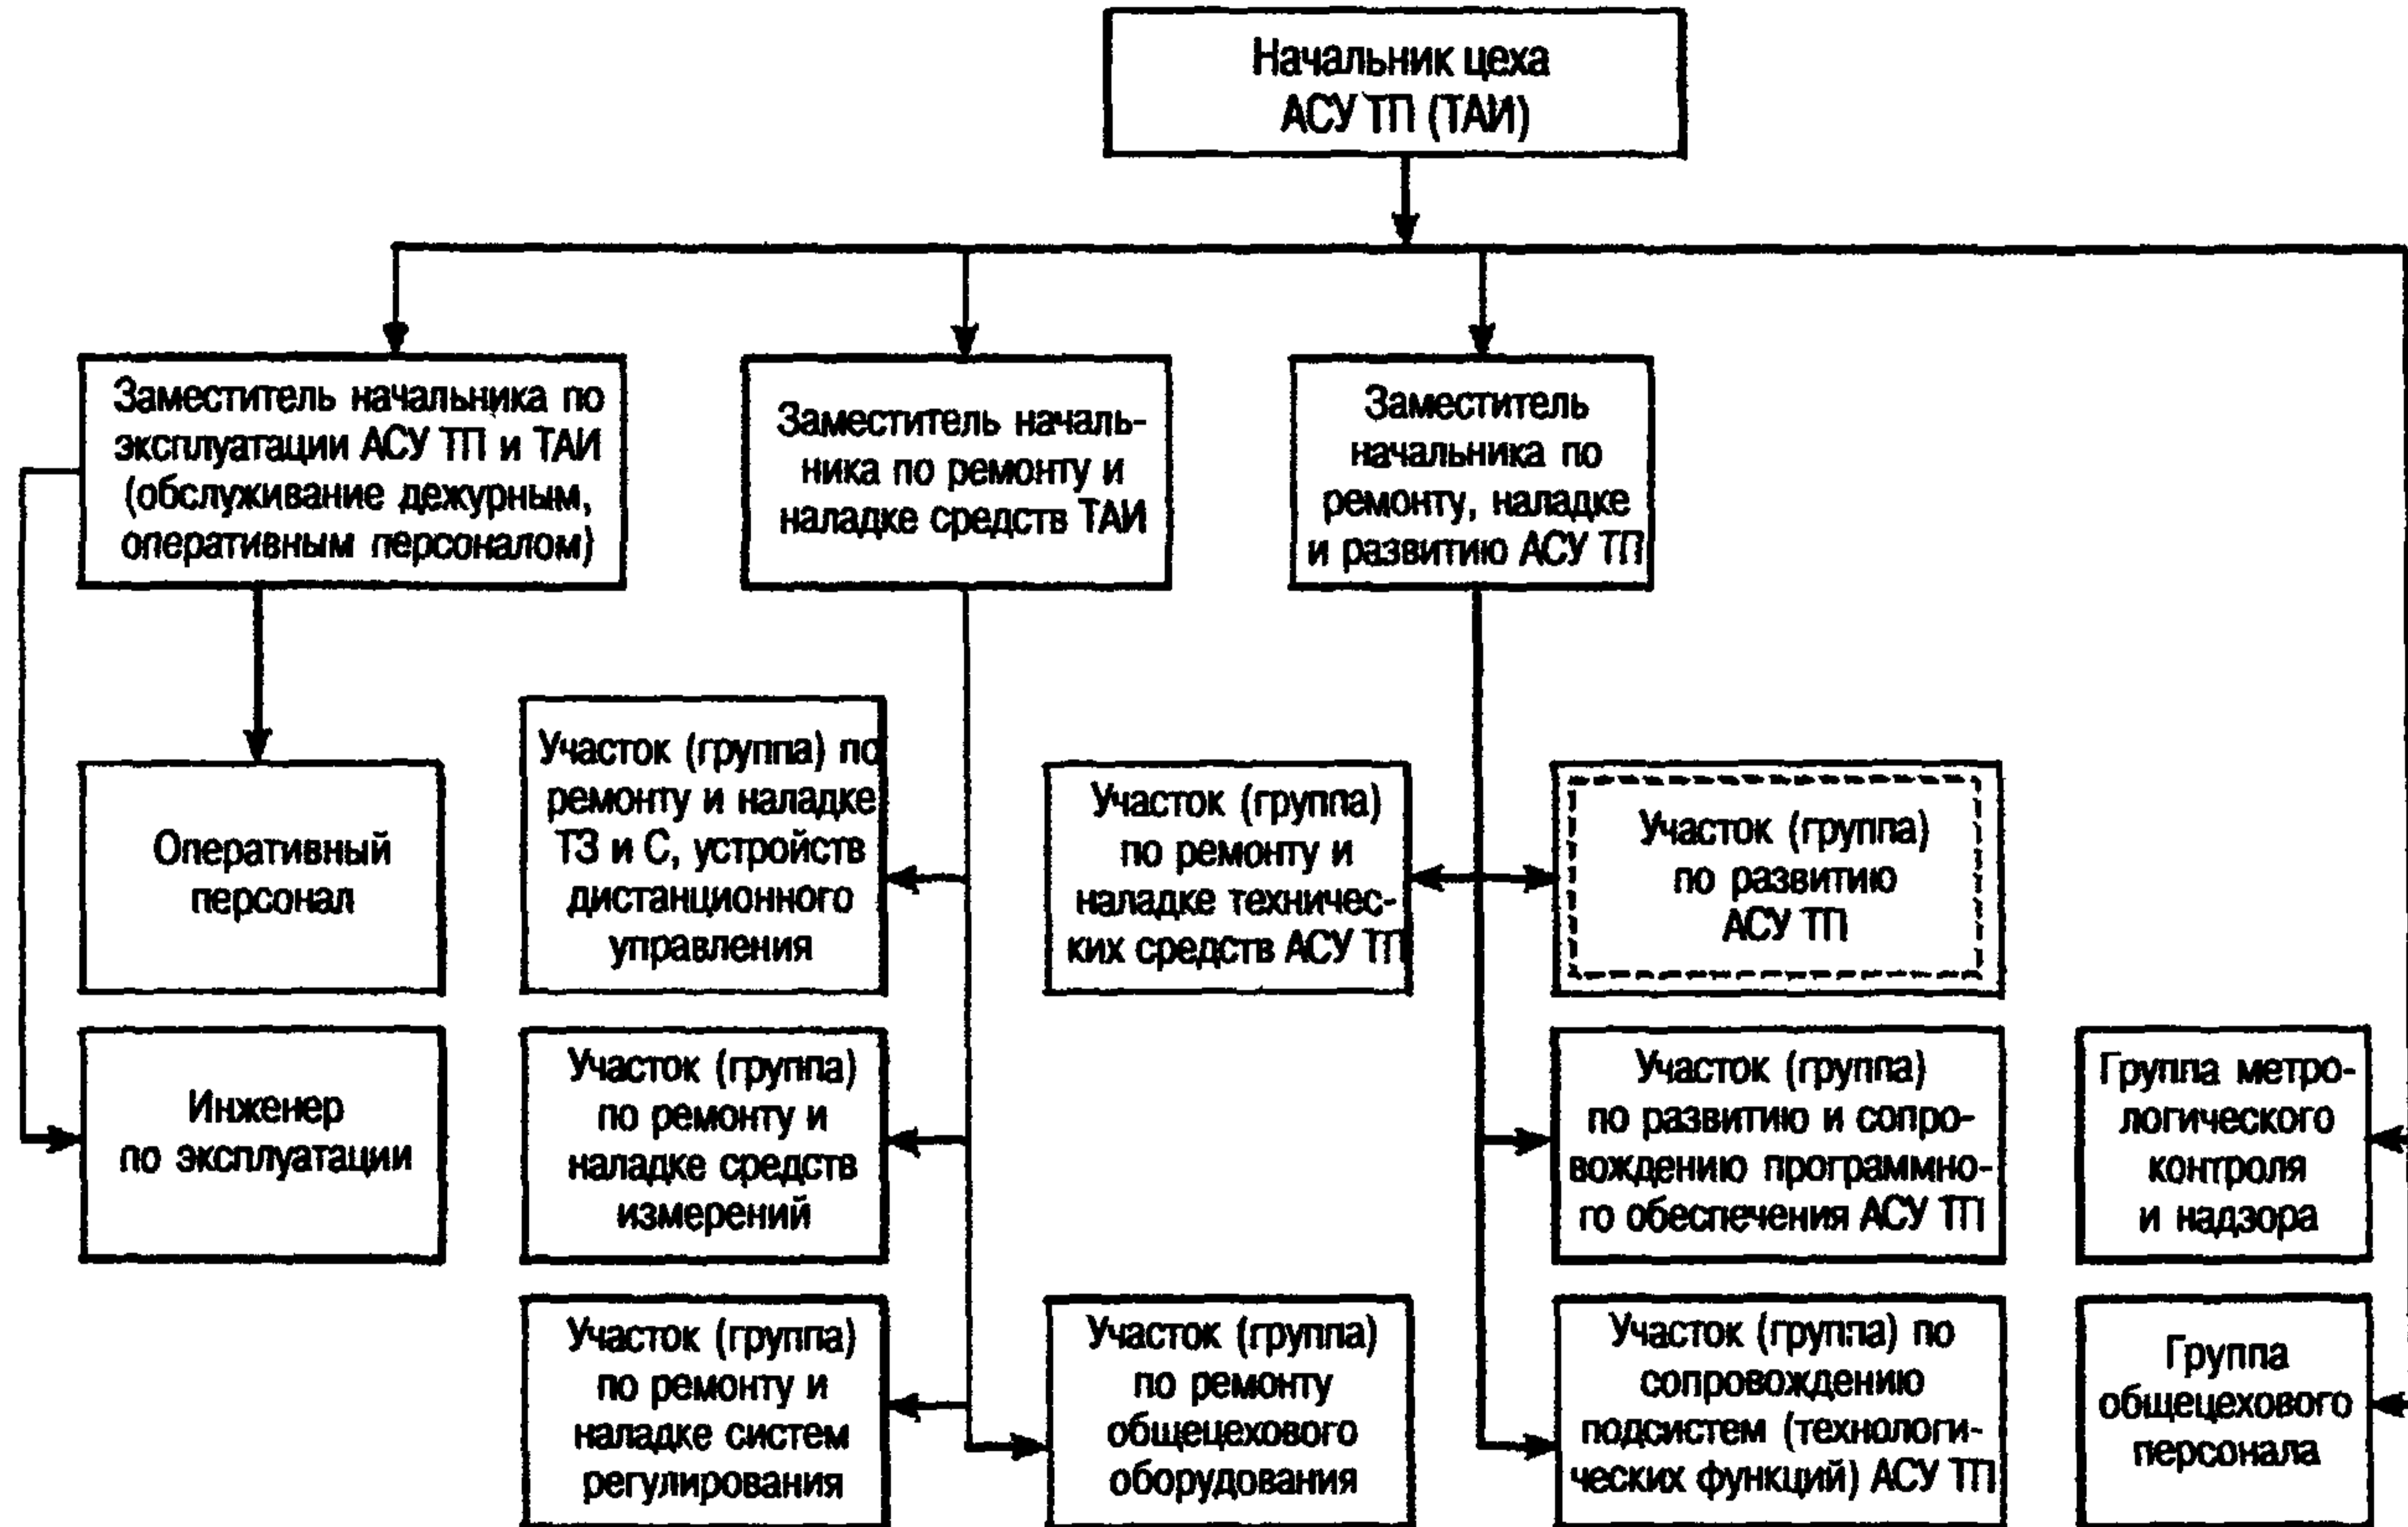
Начальник цеха АСУ ТП (ТАИ)

Заместитель начальника по эксплуатации АСУ ТП и ТАИ (обслуживание дежурным, оперативным персоналом)

Заместитель начальника по ремонту и наладке средств ТАИ

Заместитель начальника по ремонту, наладке и развитию АСУ ТП

Оперативный персонал

Инженер по эксплуатации

Участок (группа) по ремонту и наладке ТЗ и С, устройств дистанционного управления

Участок (группа) по ремонту и наладке средств измерений

Участок (группа) по ремонту и наладке систем регулирования

Участок (группа) по ремонту и наладке технических средств АСУ ТП

Участок (группа) по ремонту общецехового оборудования

Участок (группа) по развитию АСУ ТП

Участок (группа) по развитию и сопровождению программного обеспечения АСУ ТП

Участок (группа) по сопровождению подсистем (технологических функций) АСУ ТП

Группа метрологического контроля и надзора

Группа общецехового персонала